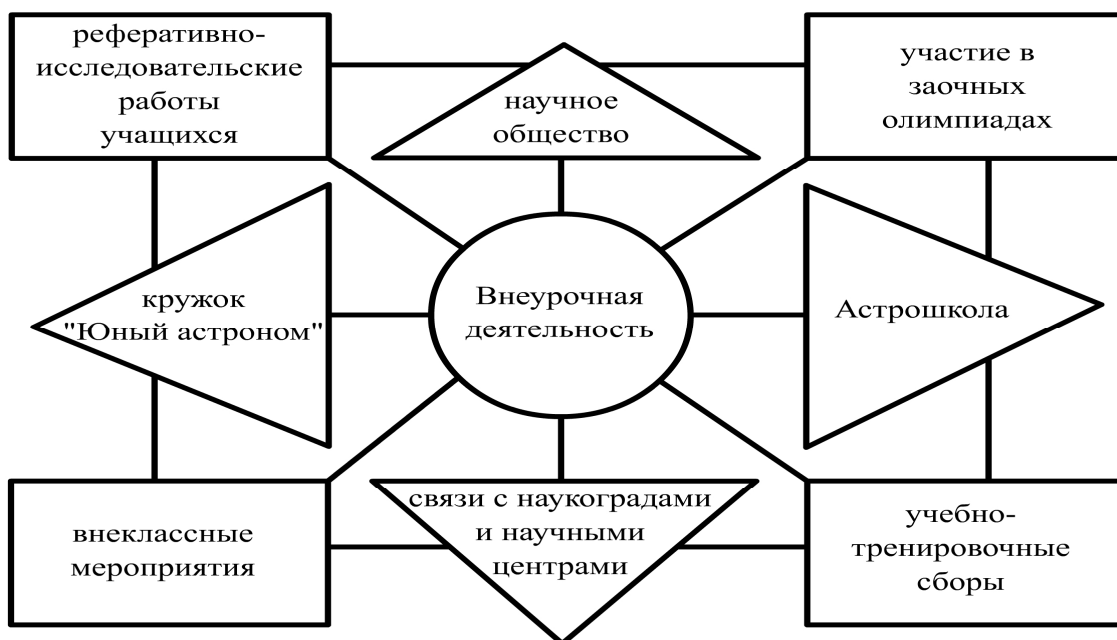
реферативно-исследовательские работы учащихся

научное общество

участие в заочных олимпиадах

кружок "Юный астроном"

Внеурочная деятельность

Астрошкола

внеклассные мероприятия

связи с наукоградами и научными центрами

учебно-тренировочные сборы